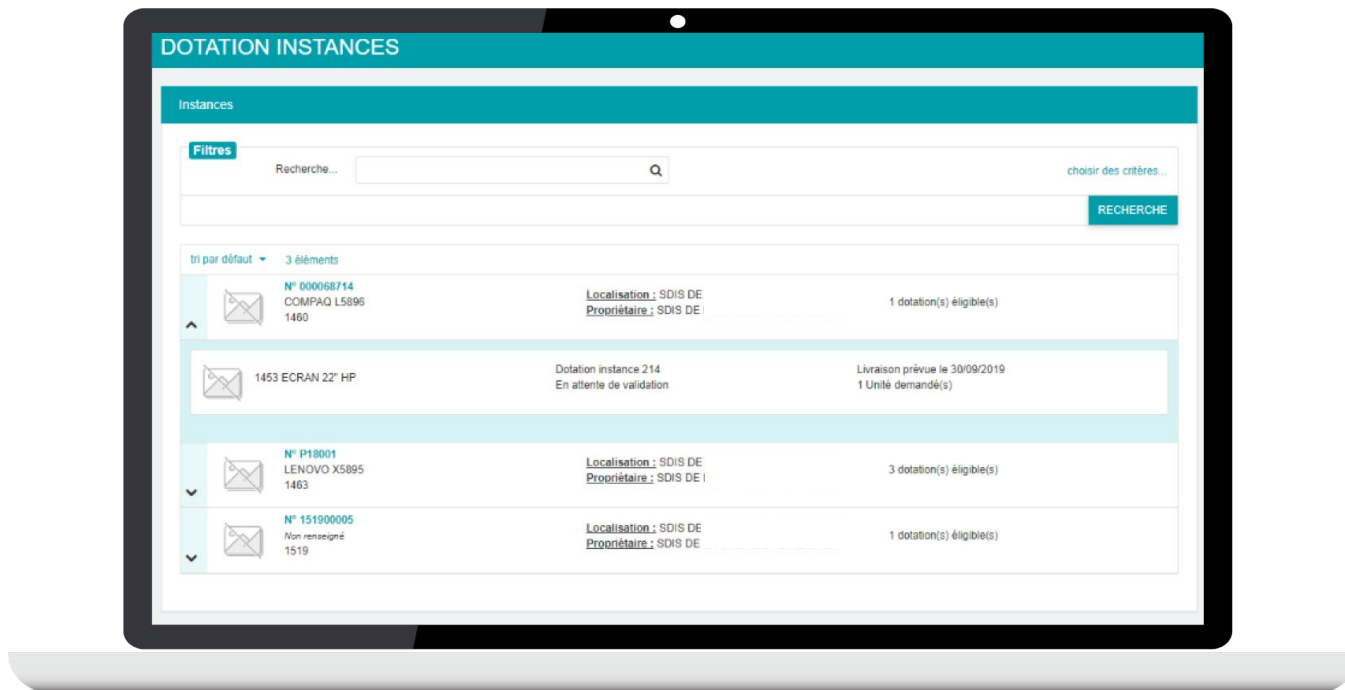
DOTATION INSTANCES

Instances

Filtres

Recherche...

choisir des critères...

RECHERCHE

tri par défaut 3 éléments

N° 000068714
COMPAQ L5896
1460

Localisation : SDIS DE
Propriétaire : SDIS DE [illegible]

1 dotation(s) éligible(s)

1453 ECRAN 22" HP

Dotation instance 214
En attente de validation

Livraison prévue le 30/09/2019
1 Unité demandé(s)

N° P18001
LENOVO X5895
1463

Localisation : SDIS DE
Propriétaire : SDIS DE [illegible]

3 dotation(s) éligible(s)

N° 151900005
Non renseigné
1519

Localisation : SDIS DE
Propriétaire : SDIS DE

1 dotation(s) éligible(s)